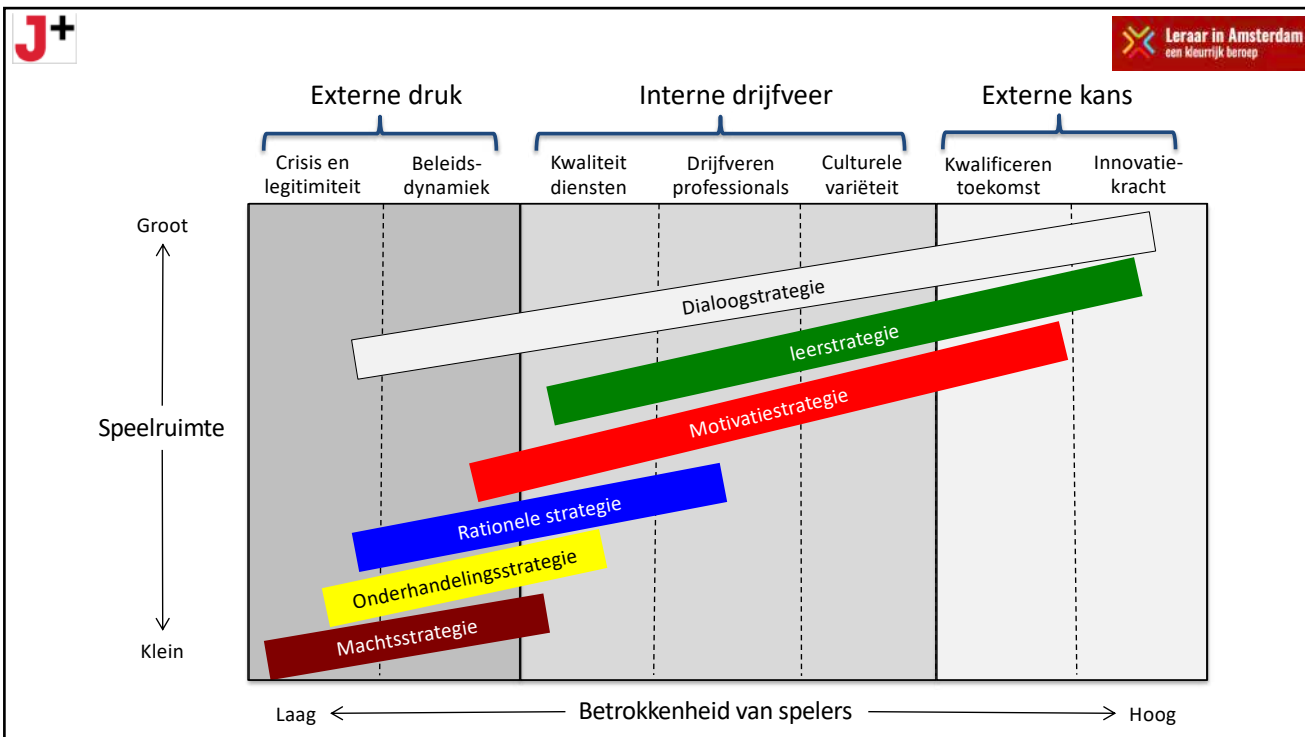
J+

Leraar in Amsterdam
een kleurrijk beroep

Externe druk

Interne drijfveer

Externe kans

Crisis en legitimiteit

Beleidsdynamiek

Kwaliteit diensten

Drijfveren professionals

Culturele variëteit

Kwalificeren toekomst

Innovatiekracht

Groot

Speelruimte

Klein

Dialoogstrategie

leerstrategie

Motivatiestrategie

Rationele strategie

Onderhandelingsstrategie

Machtsstrategie

Laag

Betrokkenheid van spelers

Hoog